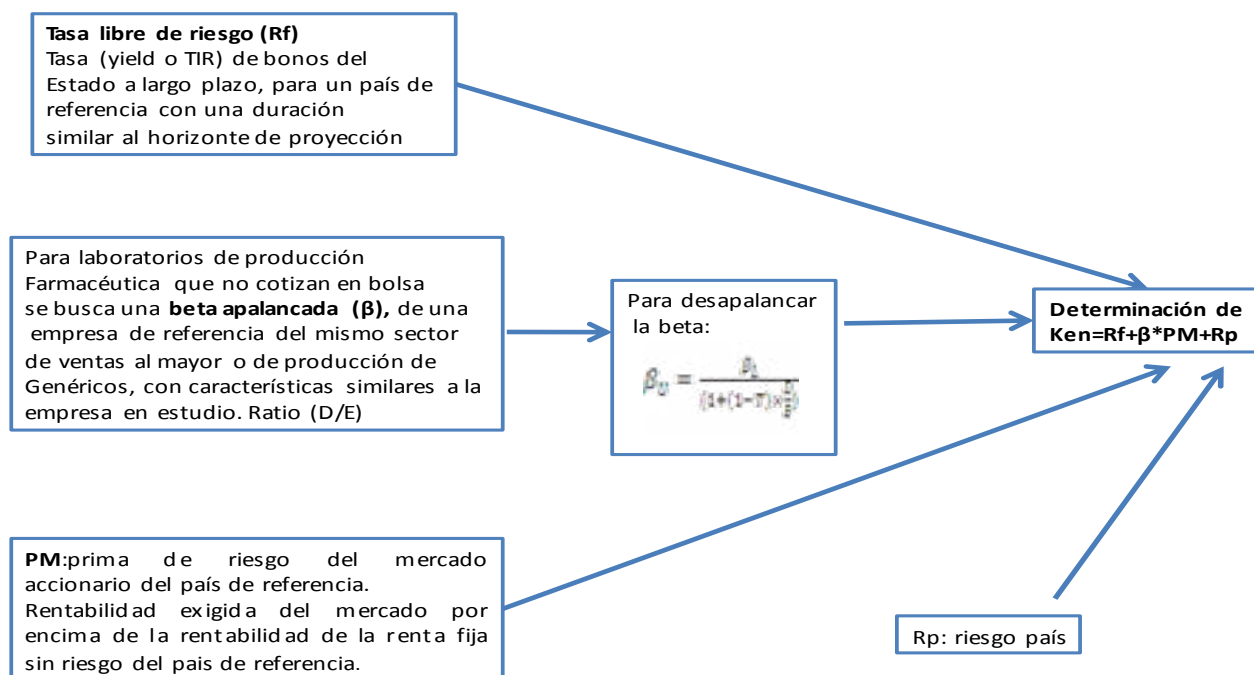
**Tasa libre de riesgo (Rf)**
Tasa (yield o TIR) de bonos del Estado a largo plazo, para un país de referencia con una duración similar al horizonte de proyección

Para laboratorios de producción Farmacéutica que no cotizan en bolsa se busca una **beta apalancada (β),** de una empresa de referencia del mismo sector de ventas al mayor o de producción de Genéricos, con características similares a la empresa en estudio. Ratio (D/E)

Para desapalancar la beta:

$\beta_U = \frac{\beta_L}{(1+(1-T)\times\frac{D}{E})}$

**Determinación de Ken=Rf+β*PM+Rp**

**PM**:prima de riesgo del mercado accionario del país de referencia. Rentabilidad exigida del mercado por encima de la rentabilidad de la renta fija sin riesgo del pais de referencia.

Rp: riesgo país